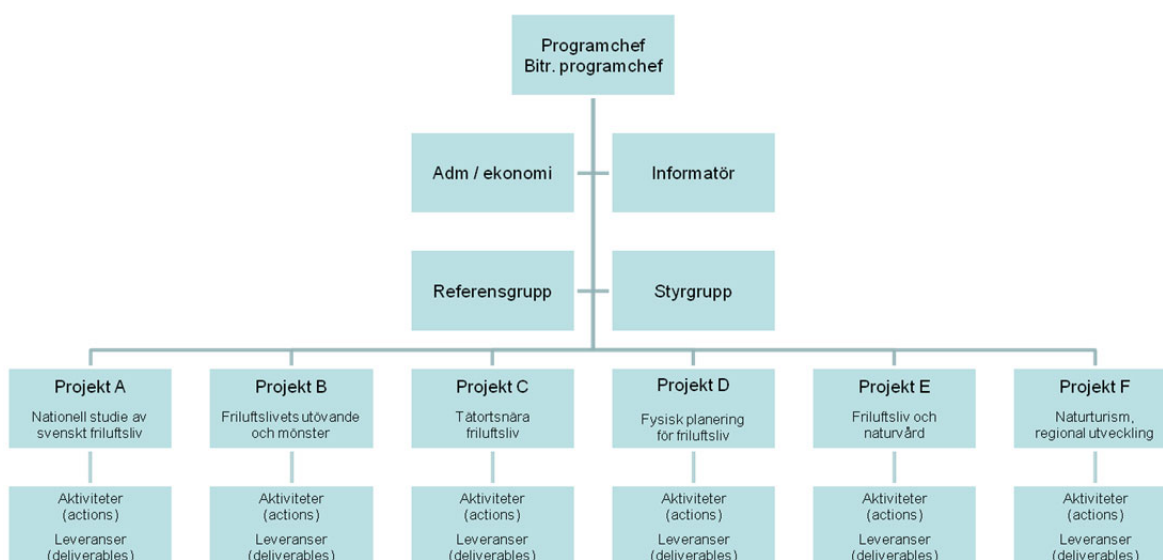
Programchef
Bitr. programchef

Adm / ekonomi

Informatör

Referensgrupp

Styrgrupp

Projekt A
Nationell studie av svenskt friluftsliv

Aktiviteter (actions)
Leveranser (deliverables)

Projekt B
Friluftslivets utövande och mönster

Aktiviteter (actions)
Leveranser (deliverables)

Projekt C
Tätortsnära friluftsliv

Aktiviteter (actions)
Leveranser (deliverables)

Projekt D
Fysisk planering för friluftsliv

Aktiviteter (actions)
Leveranser (deliverables)

Projekt E
Friluftsliv och naturvård

Aktiviteter (actions)
Leveranser (deliverables)

Projekt F
Naturturism, regional utveckling

Aktiviteter (actions)
Leveranser (deliverables)